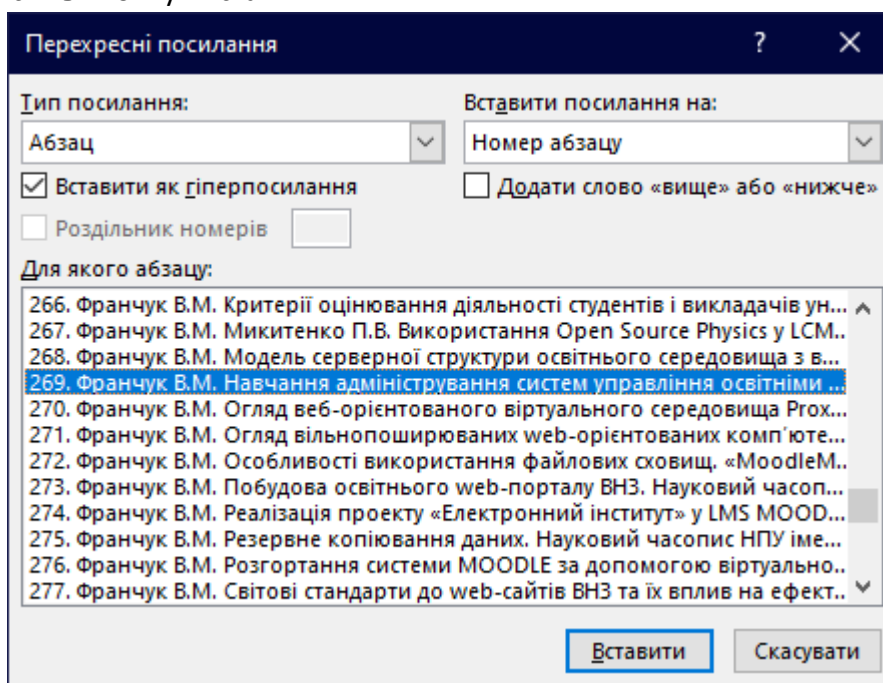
Перехресні посилання

?

Тип посилання:

Абзац

Вставити посилання на:

Номер абзацу

Вставити як гіперпосилання

Додати слово «вище» або «нижче»

Роздільник номерів

Для якого абзацу:

266. Франчук В.М. Критерії оцінювання діяльності студентів і викладачів ун...
267. Франчук В.М. Микитенко П.В. Використання Open Source Physics у LCM...
268. Франчук В.М. Модель серверної структури освітнього середовища з в...
269. Франчук В.М. Навчання адміністрування систем управління освітніми ...
270. Франчук В.М. Огляд веб-орієнтованого віртуального середовища Prox...
271. Франчук В.М. Огляд вільнопоширюваних web-орієнтованих комп'юте...
272. Франчук В.М. Особливості використання файлових сховищ. «MoodleM...
273. Франчук В.М. Побудова освітнього web-порталу ВНЗ. Науковий часоп...
274. Франчук В.М. Реалізація проекту «Електронний інститут» у LMS MOOD...
275. Франчук В.М. Резервне копіювання даних. Науковий часопис НПУ імe...
276. Франчук В.М. Розгортання системи MOODLE за допомогою віртуально...
277. Франчук В.М. Світові стандарти до web-сайтів ВНЗ та їх вплив на ефект...

Вставити

Скасувати